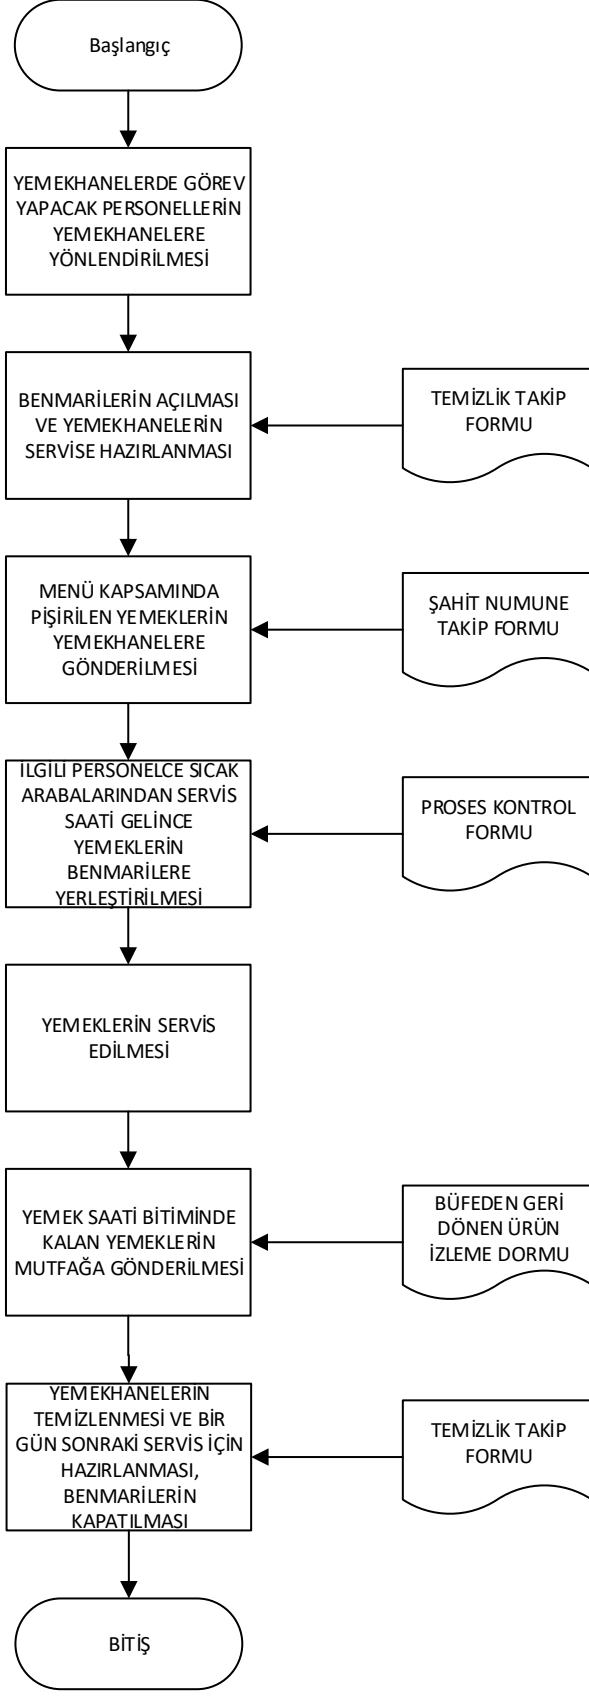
Başlangıç

YEMEKHANELERDE GÖREV YAPACAK PERSONELLERİN YEMEKHANELERE YÖNLENDİRİLMESİ

BENMARİLERİN AÇILMASI VE YEMEKHANELERİN SERVİSE HAZIRLANMASI

TEMİZLİK TAKİP FORMU

MENÜ KAPSAMINDA PİŞİRİLEN YEMEKLERİN YEMEKHANELERE GÖNDERİLMESİ

ŞAHİT NUMUNE TAKİP FORMU

İLGILI PERSONELCE SICAK ARABALARINDAN SERVİS SAATİ GELİNCE YEMEKLERİN BENMARİLERE YERLEŞTİRİLMESİ

PROSES KONTROL FORMU

YEMEKLERİN SERVİS EDİLMESİ

YEMEK SAATİ BİTİMİNDE KALAN YEMEKLERİN MUTFAĞA GÖNDERİLMESİ

BÜFEDEN GERİ DÖNEN ÜRÜN İZLEME DORMU

YEMEKHANELERİN TEMİZLENMESİ VE BİR GÜN SONRAKİ SERVİS İÇİN HAZIRLANMASI, BENMARİLERİN KAPATILMASI

TEMİZLİK TAKİP FORMU

BİTİŞ